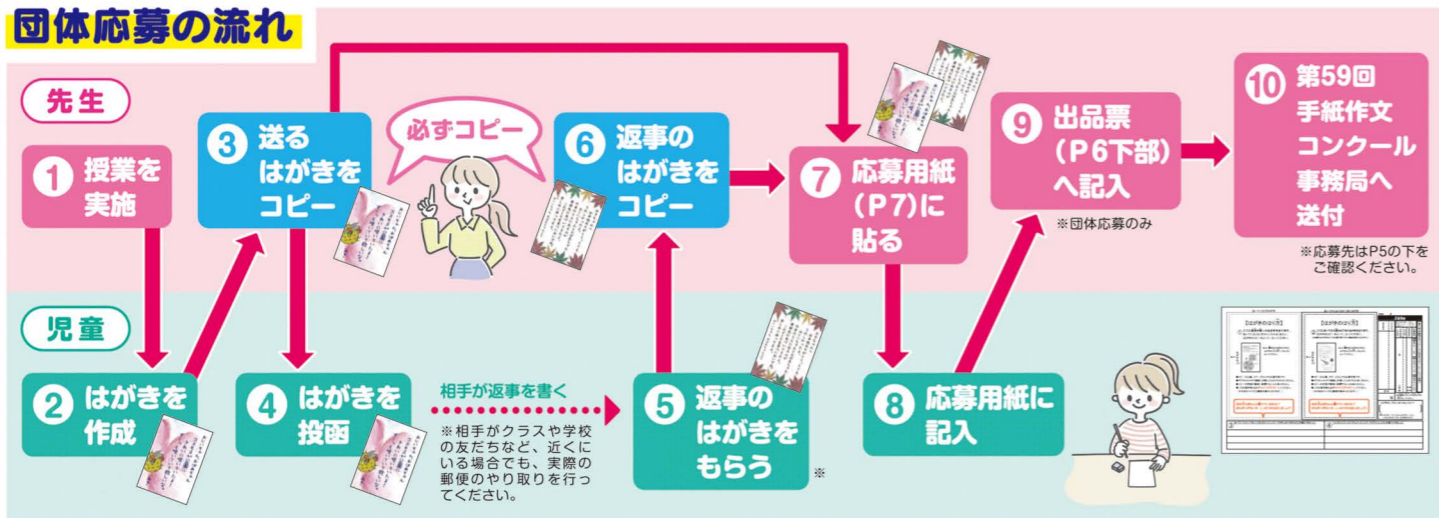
団体応募の流れ

先生

①授業を実施

③送るはがきをコピー

必ずコピー

⑥返事のはがきをコピー

⑦応募用紙(P7)に貼る

⑨出品票(P6下部)へ記入

※団体応募のみ

⑩第59回手紙作文コンクール事務局へ送付

※応募先はP5の下をご確認ください。

児童

②はがきを作成

④はがきを投函

相手が返事を書く

※相手がクラスや学校の友だちなど、近くにいる場合でも、実際の郵便のやり取りを行ってください。

⑤返事のはがきをもらう

※

⑧応募用紙に記入